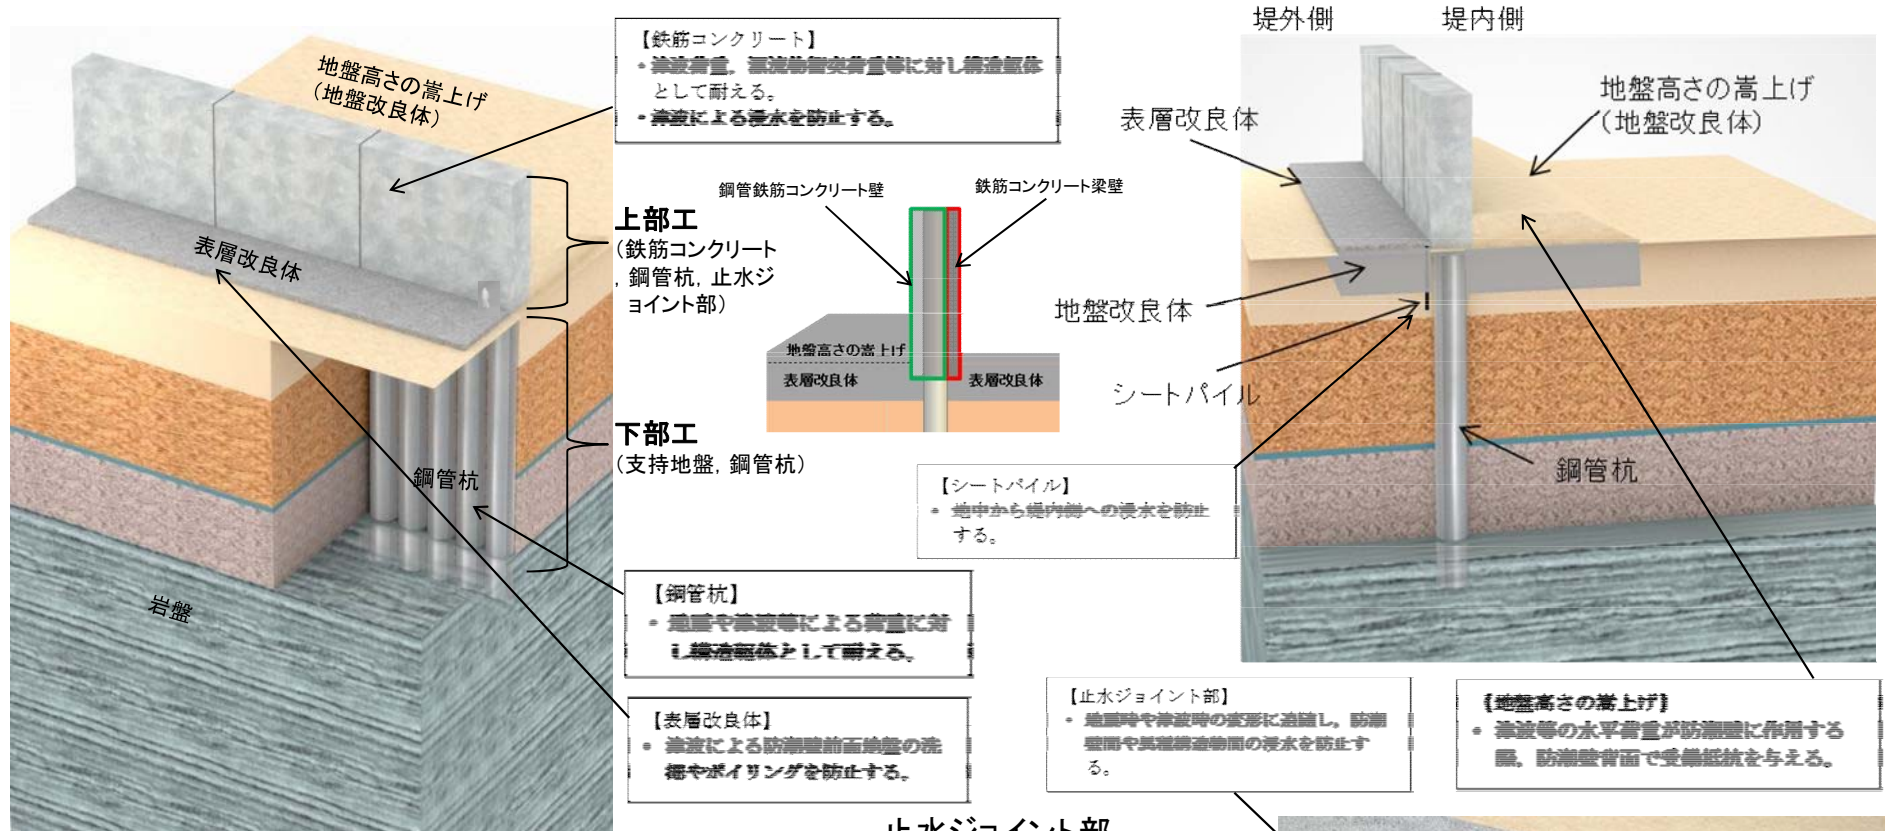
地盤高さの嵩上げ
(地盤改良体)

表層改良体

岩盤

鋼管杭

【鉄筋コンクリート】
・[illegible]
として耐える。
・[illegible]

上部工
(鉄筋コンクリート, 鋼管杭, 止水ジョイント部)

下部工
(支持地盤, 鋼管杭)

鋼管鉄筋コンクリート壁

鉄筋コンクリート梁壁

地盤高さの嵩上げ

表層改良体

表層改良体

【シートパイル】
・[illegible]
する。

【鋼管杭】
・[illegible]
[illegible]

【表層改良体】
・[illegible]
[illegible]

堤外側

堤内側

地盤高さの嵩上げ
(地盤改良体)

表層改良体

地盤改良体

シートパイル

鋼管杭

【止水ジョイント部】
・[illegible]
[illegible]
る。

【地盤高さの嵩上げ】
・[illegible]
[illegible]

止水ジョイント部